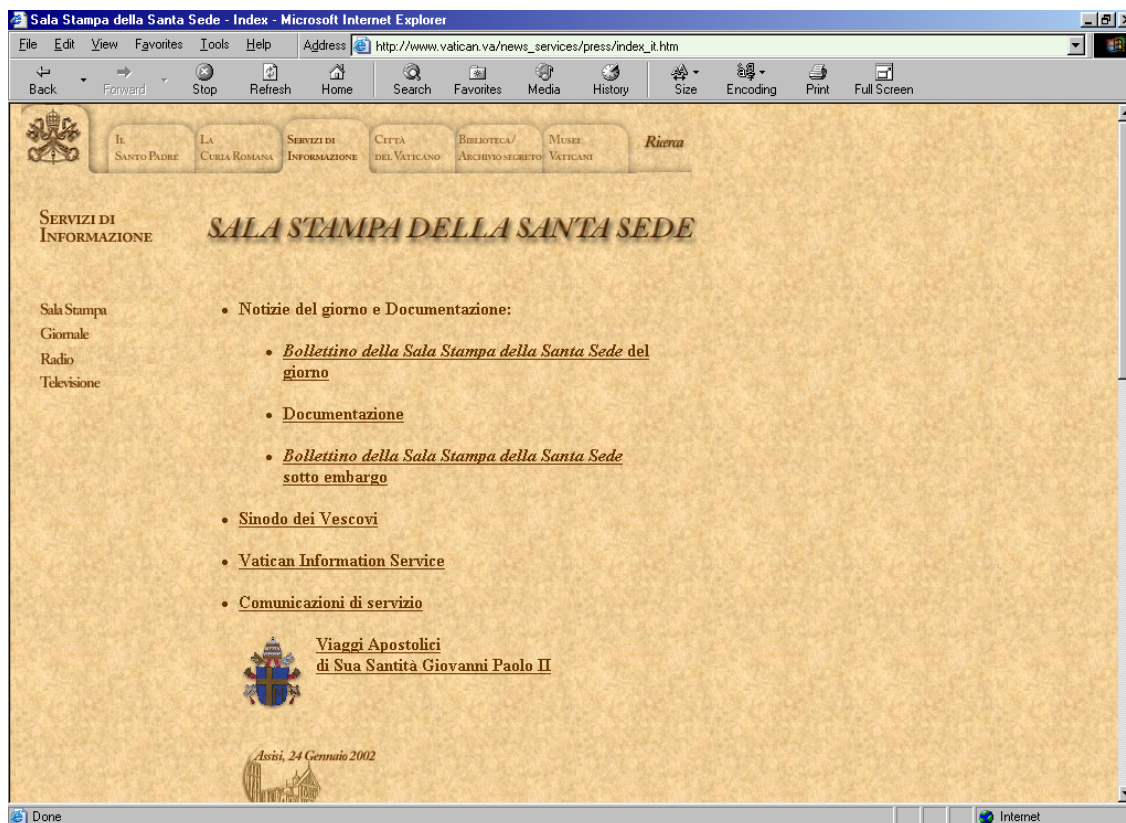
Sala Stampa della Santa Sede - Index - Microsoft Internet Explorer

File Edit View Favorites Tools Help Address http://www.vatican.va/news_services/press/index_it.htm

Back Forward Stop Refresh Home Search Favorites Media History Size Encoding Print Full Screen

Il Santo Padre La Curia Romana Servizi di Informazione Città del Vaticano Biblioteca/ Archivio segreto Musei Vaticani Ricerca

Servizi di Informazione

SALA STAMPA DELLA SANTA SEDE

Sala Stampa
Giornale
Radio
Televisione

• Notizie del giorno e Documentazione:

• Bollettino della Sala Stampa della Santa Sede del giorno

• Documentazione

• Bollettino della Sala Stampa della Santa Sede sotto embargo

• Sinodo dei Vescovi

• Vatican Information Service

• Comunicazioni di servizio

Viaggi Apostolici di Sua Santità Giovanni Paolo II

Assisi, 24 Gennaio 2002

Done Internet